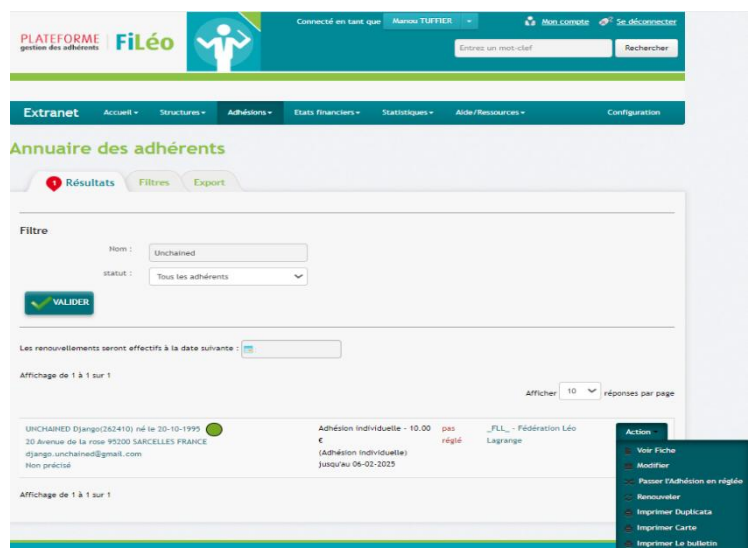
PLATEFORME gestion des adhérents | FiLéo

Connecté en tant que Manou TUFFIER

Mon compte Se déconnecter

Entrez un mot-clef Rechercher

Extranet Accueil Structures Adhésions Etats financiers Statistiques Aide/Ressources Configuration

Annuaire des adhérents

1 Résultats Filtres Export

Filtre

Nom : Unchained

statut : Tous les adhérents

VALIDER

Les renouvellements seront effectifs à la date suivante :

Affichage de 1 à 1 sur 1

Afficher 10 réponses par page

UNCHAINED Django(262410) né le 20-10-1995
20 Avenue de la rose 95200 SARCELLES FRANCE
django.unchained@gmail.com
Non précisé

Adhésion individuelle - 10.00 €
(Adhésion individuelle)
jusqu'au 06-02-2025

pas réglé

_FLL_ - Fédération Léo Lagrange

Action

Voir Fiche
Modifier
Passer l'Adhésion en réglée
Renouveler
Imprimer Duplicata
Imprimer Carte
Imprimer Le bulletin

Affichage de 1 à 1 sur 1